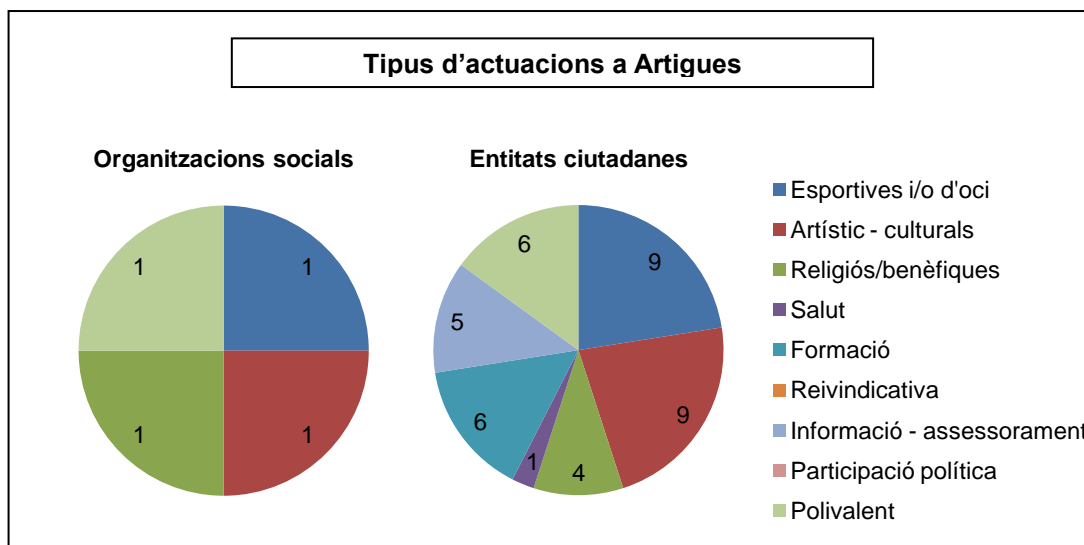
Tipus d'actuacions a Artigues

Organitzacions socials

1
1
1
1

Entitats ciutadanes

6
9
5
9
6
1
4

Esportives i/o d'oci
Artístic - culturals
Religiós/benèfiques
Salut
Formació
Reivindicativa
Informació - assessorament
Participació política
Polivalent